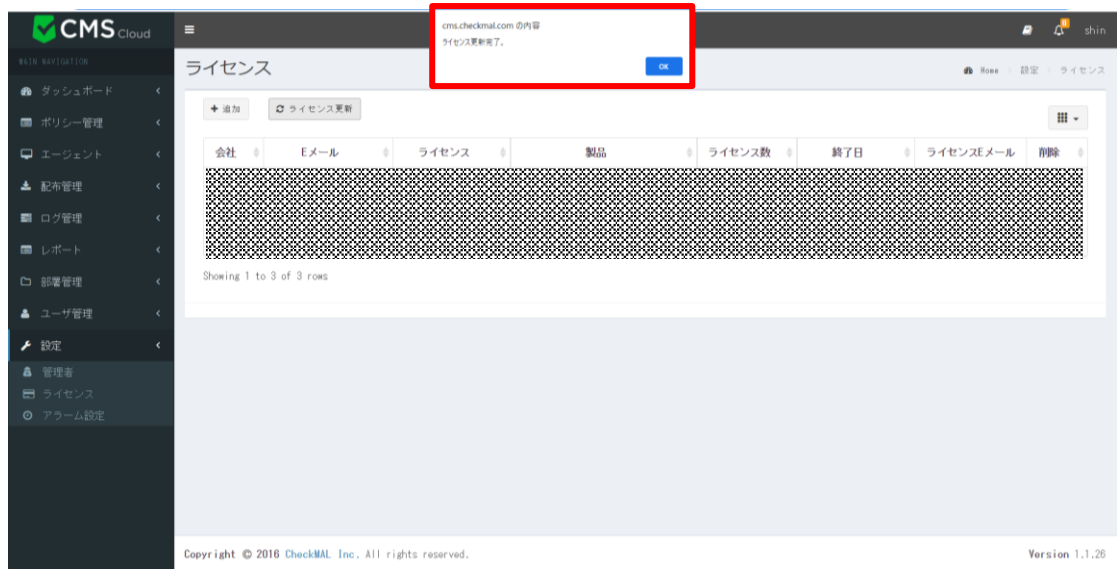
CMS Cloud

MAIN NAVIGATION

ダッシュボード
ポリシー管理
エージェント
配布管理
ログ管理
レポート
部署管理
ユーザ管理
設定
管理者
ライセンス
アラーム設定

shin

cms.checkmal.com の内容
ライセンス更新完了。
OK

ライセンス

Home > 設定 > ライセンス

+ 追加
ライセンス更新

| 会社 | Eメール | ライセンス | 製品 | ライセンス数 | 終了日 | ライセンスEメール | 削除 |
|---|---|---|---|---|---|---|---|

Showing 1 to 3 of 3 rows

Copyright © 2016 CheckMAL Inc. All rights reserved.

Version 1.1.26